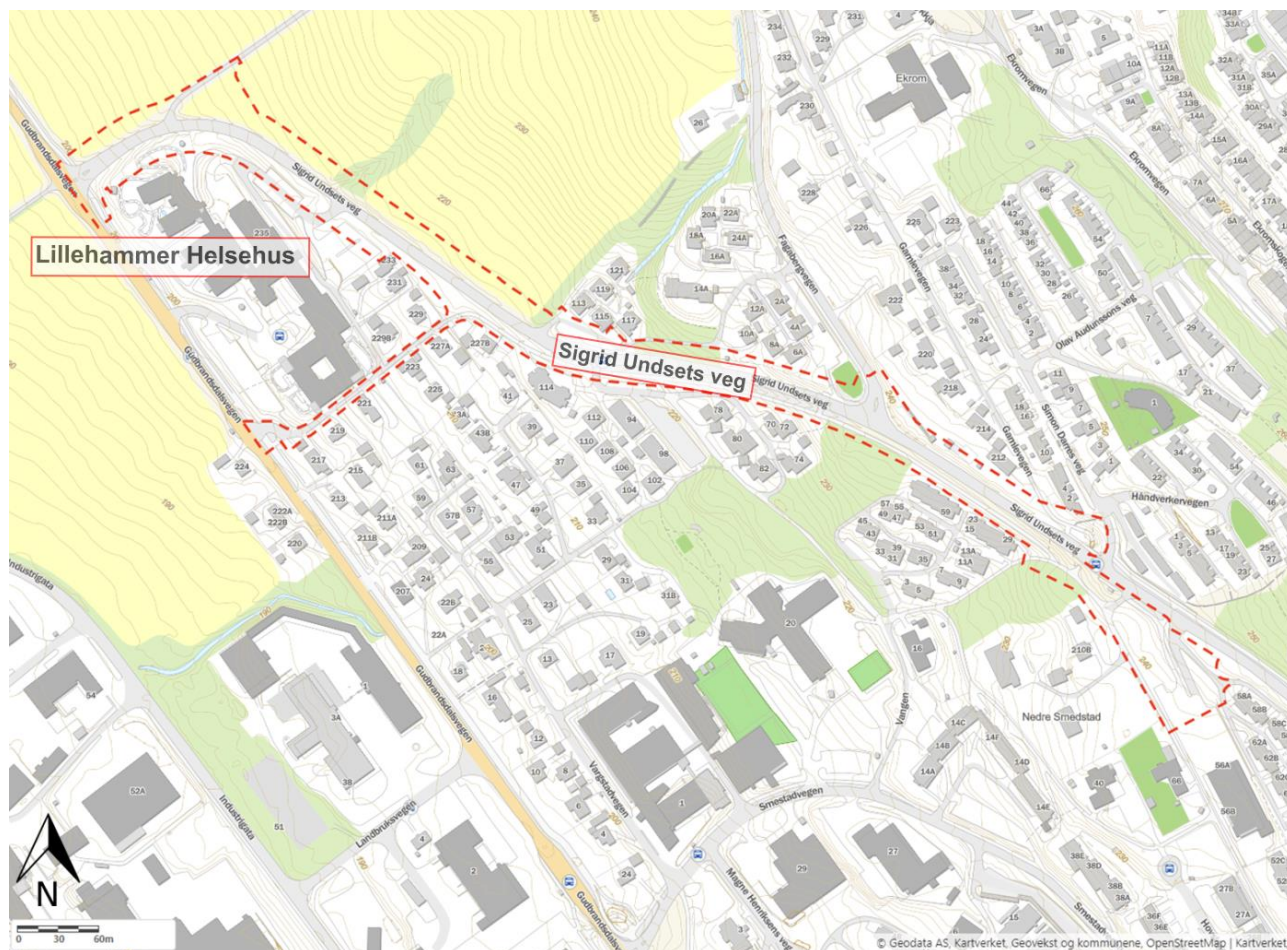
Lillehammer Helsehus

Sigrid Undsets veg

Sigrid Undsets veg

Sigrid Undsets veg

Sigrid Undsets veg

Gudbrandsdalsvegen

Gudbrandsdalsvegen

Gudbrandsdalsvegen

Gudbrandsdalsvegen

Industrigata

Industrigata

Landbruksvegen

Vårstadvegen

Smestadvegen

Magne Henriksens veg

Fagabergvegen

Gamlevegen

Gamlevegen

Ekromvegen

Ekromvegen

Olav Audunssons veg

Simon Darres veg

Håndverkervegen

Vangen

Nedre Smedstad

Ekrom

N

0 30 60m

© Geodata AS, Kartverket, Geovekst og kommunene, OpenStreetMap | Kartverket